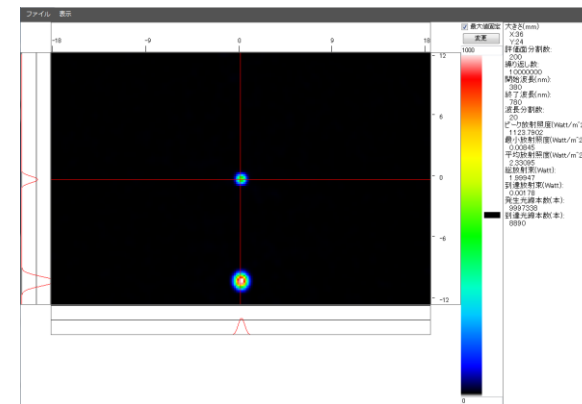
ファイル 表示

-18 -9 0 9 18

12
6
0
-6
-12

最大値固定
変更
1000
0

大きさ(mm)
X:36
Y:24
評価面分割数:
200
繰り返し数:
1000000
開始波長(nm):
380
終了波長(nm):
780
波長分割数:
20
ピーク放射照度(Watt/m^2)
1123.7902
最小放射照度(Watt/m^2)
0.00645
平均放射照度(Watt/m^2)
2.33095
総放射束(Watt):
1.99947
到達放射束(Watt):
0.00178
発生光線本数(本):
9997338
到達光線本数(本):
8890